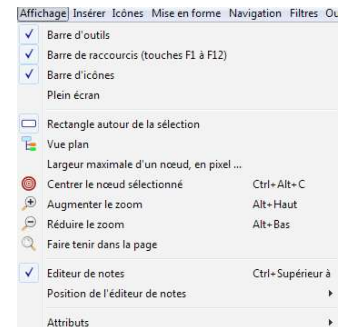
Affichage Insérer Icônes Mise en forme Navigation Filtres Ou

✓ Barre d'outils
✓ Barre de raccourcis (touches F1 à F12)
✓ Barre d'icônes
Plein écran

Rectangle autour de la sélection
Vue plan
Largeur maximale d'un nœud, en pixel ...
Centrer le nœud sélectionné Ctrl+Alt+C
Augmenter le zoom Alt+Haut
Réduire le zoom Alt+Bas
Faire tenir dans la page

✓ Editeur de notes Ctrl+Supérieur à
Position de l'éditeur de notes

Attributs